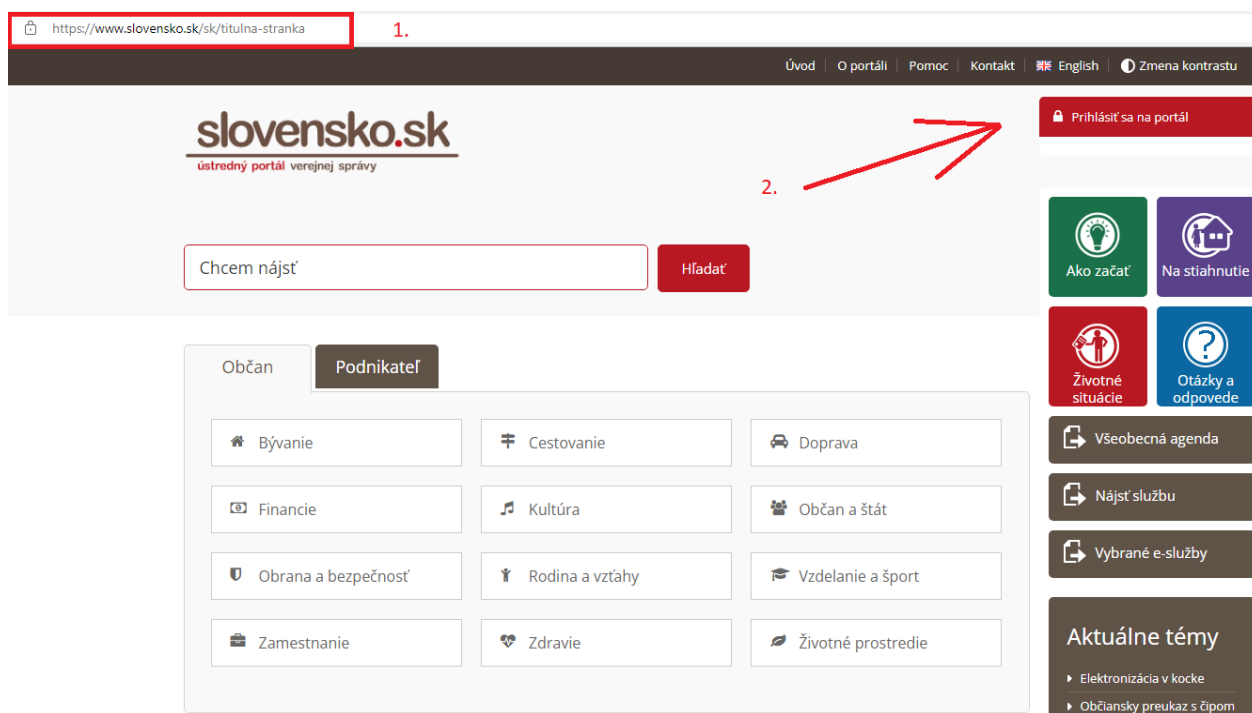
https://www.slovensko.sk/sk/titulna-stranka

1.

Úvod | O portáli | Pomoc | Kontakt | English | Zmena kontrastu

slovensko.sk
ústredný portál verejnej správy

Prihlásiť sa na portál

2.

Chcem nájsť

Hľadať

Ako začať

Na stiahnutie

Životné situácie

Otázky a odpovede

Všeobecná agenda

Nájsť službu

Vybrané e-služby

Občan

Podnikateľ

| Bývanie | Cestovanie | Doprava |
|---|---|---|
| Financie | Kultúra | Občan a štát |
| Obrana a bezpečnosť | Rodina a vzťahy | Vzdelanie a šport |
| Zamestnanie | Zdravie | Životné prostredie |

Aktuálne témy

Elektronizácia v kocke

Občiansky preukaz s čipom